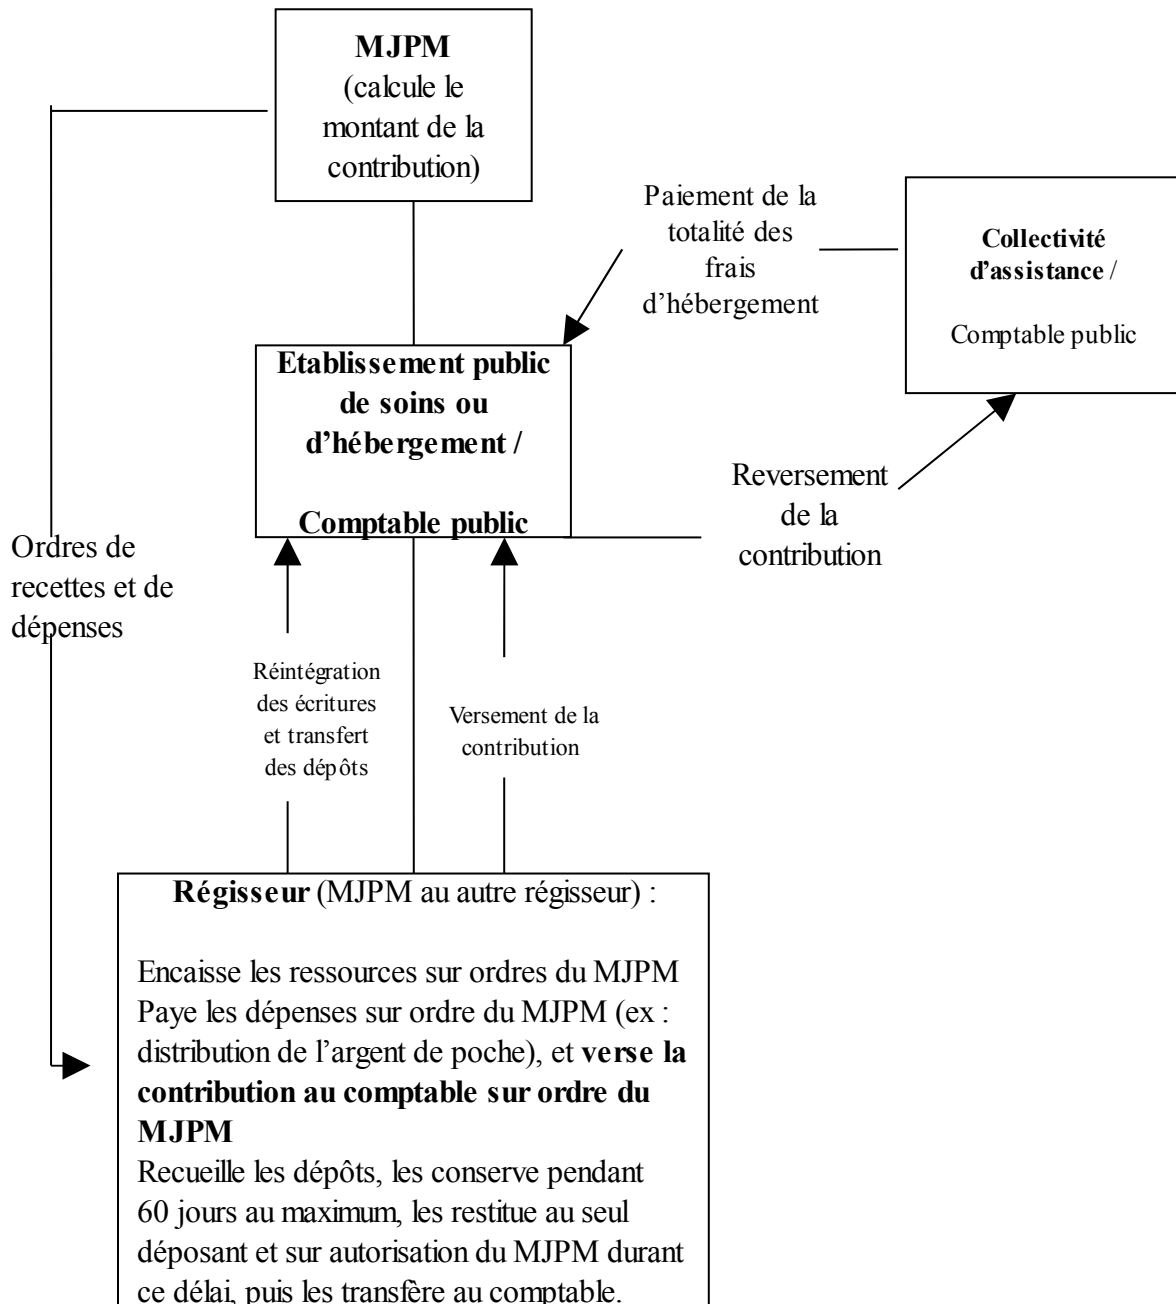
**MJPM**
(calcule le montant de la contribution)

Paiement de la totalité des frais d'hébergement

**Collectivité d'assistance** /

Comptable public

**Etablissement public de soins ou d'hébergement /**

**Comptable public**

Reversement de la contribution

Ordres de recettes et de dépenses

Réintégration des écritures et transfert des dépôts

Versement de la contribution

**Régisseur** (MJPM au autre régisseur) :

Encaisse les ressources sur ordres du MJPM
Paye les dépenses sur ordre du MJPM (ex : distribution de l'argent de poche), et **verse la contribution au comptable sur ordre du MJPM**
Recueille les dépôts, les conserve pendant 60 jours au maximum, les restitue au seul déposant et sur autorisation du MJPM durant ce délai, puis les transfère au comptable.